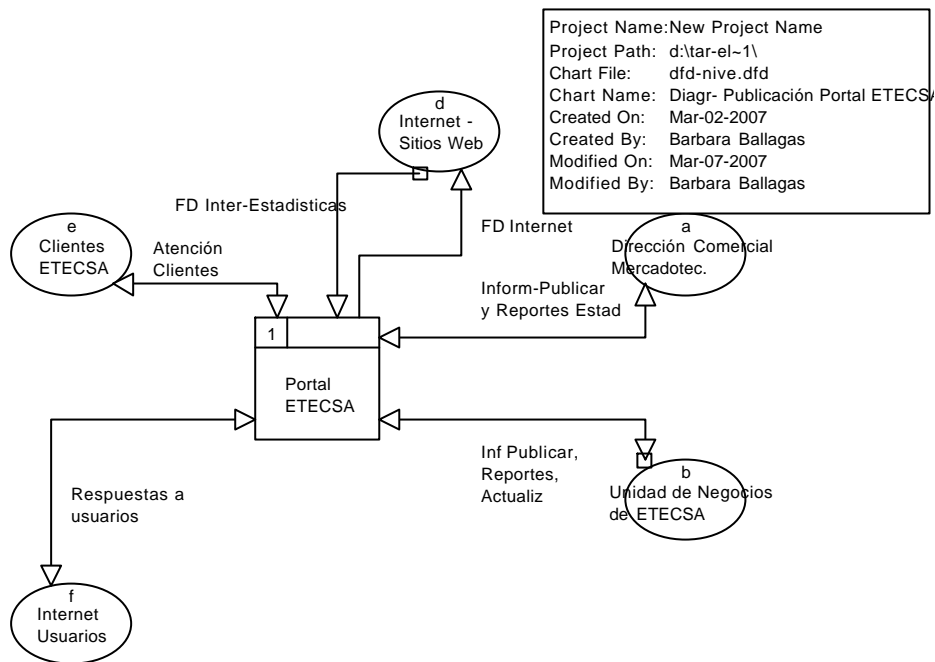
| | |
|---|---|
| Project Name: | New Project Name |
| Project Path: | d:\tar-el~1\ |
| Chart File: | dfd-nive.dfd |
| Chart Name: | Diagr- Publicación Portal ETECSA |
| Created On: | Mar-02-2007 |
| Created By: | Barbara Ballagas |
| Modified On: | Mar-07-2007 |
| Modified By: | Barbara Ballagas |

d
Internet - Sitios Web

FD Inter-Estadisticas

FD Internet

e
Clientes ETECSA

Atención Clientes

a
Dirección Comercial Mercadotec.

Inform-Publicar y Reportes Estad

1

Portal ETECSA

Inf Publicar, Reportes, Actualiz

b
Unidad de Negocios de ETECSA

Respuestas a usuarios

f
Internet Usuarios